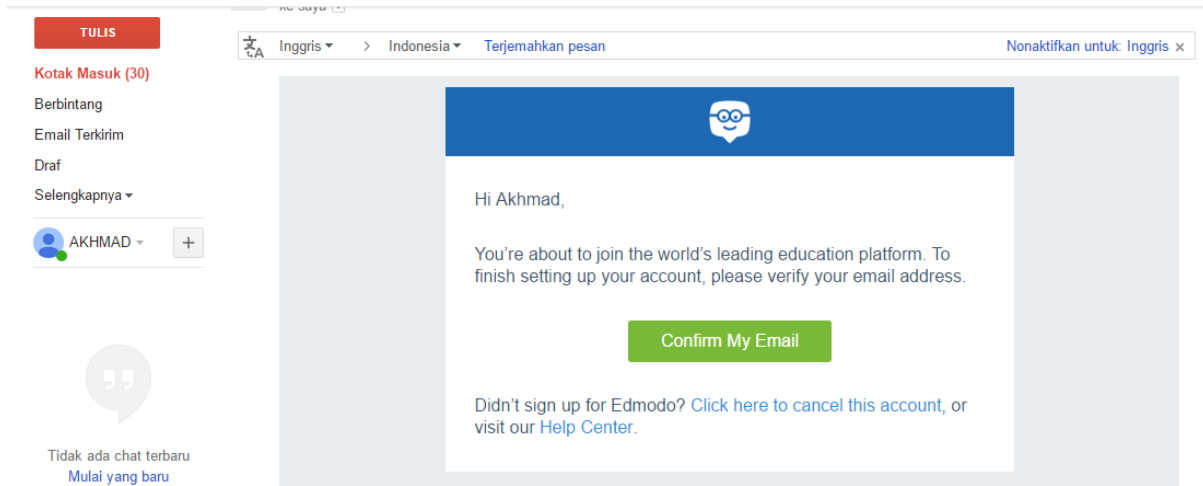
TULIS

Kotak Masuk (30)

Berbintang

Email Terkirim

Draf

Selengkapnya

AKHMAD

+

Tidak ada chat terbaru
Mulai yang baru

ke saya

Inggris > Indonesia Terjemahkan pesan

Nonaktifkan untuk: Inggris ×

Hi Akhmad,

You're about to join the world's leading education platform. To finish setting up your account, please verify your email address.

Confirm My Email

Didn't sign up for Edmodo? Click here to cancel this account, or visit our Help Center.